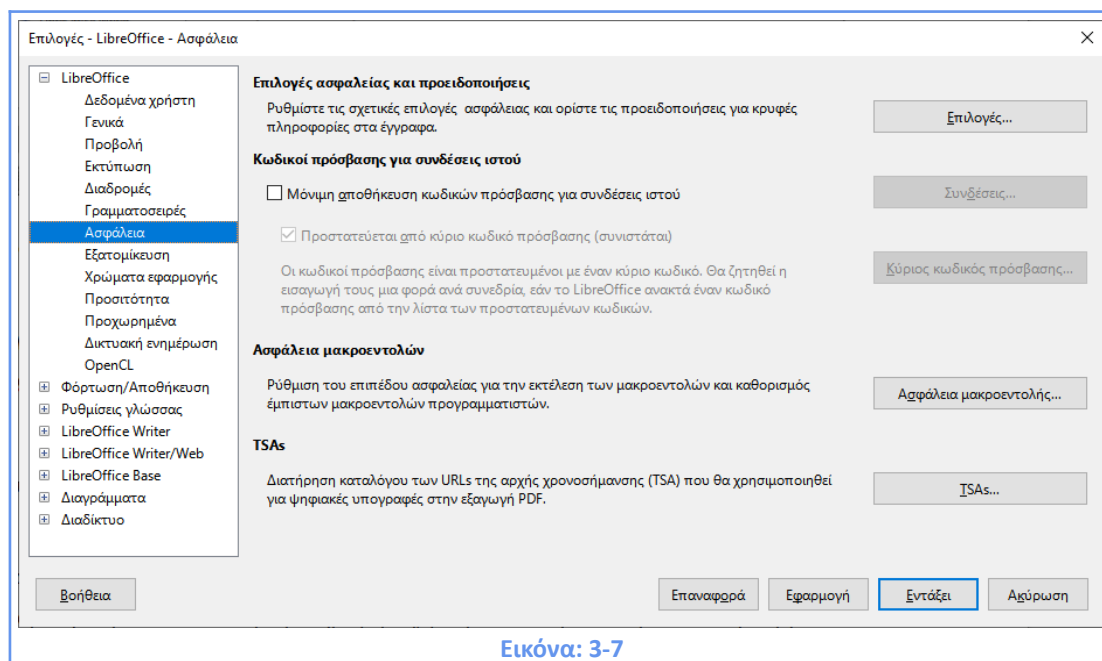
Επιλογές - LibreOffice - Ασφάλεια

×

⊟ LibreOffice
Δεδομένα χρήστη
Γενικά
Προβολή
Εκτύπωση
Διαδρομές
Γραμματοσειρές
Ασφάλεια
Εξατομίκευση
Χρώματα εφαρμογής
Προσιτότητα
Προχωρημένα
Δικτυακή ενημέρωση
OpenCL
⊞ Φόρτωση/Αποθήκευση
⊞ Ρυθμίσεις γλώσσας
⊞ LibreOffice Writer
⊞ LibreOffice Writer/Web
⊞ LibreOffice Base
⊞ Διαγράμματα
⊞ Διαδίκτυο

Επιλογές ασφαλείας και προειδοποιήσεις

Ρυθμίστε τις σχετικές επιλογές ασφάλειας και ορίστε τις προειδοποιήσεις για κρυφές πληροφορίες στα έγγραφα.

Επιλογές...

Κωδικοί πρόσβασης για συνδέσεις ιστού

Μόνιμη αποθήκευση κωδικών πρόσβασης για συνδέσεις ιστού

Συνδέσεις...

Προστατεύεται από κύριο κωδικό πρόσβασης (συνιστάται)

Οι κωδικοί πρόσβασης είναι προστατευμένοι με έναν κύριο κωδικό. Θα ζητηθεί η εισαγωγή τους μια φορά ανά συνεδρία, εάν το LibreOffice ανακτά έναν κωδικό πρόσβασης από την λίστα των προστατευμένων κωδικών.

Κύριος κωδικός πρόσβασης...

Ασφάλεια μακροεντολών

Ρύθμιση του επιπέδου ασφαλείας για την εκτέλεση των μακροεντολών και καθορισμός έμπιστων μακροεντολών προγραμματιστών.

Ασφάλεια μακροεντολής...

TSAs

Διατήρηση καταλόγου των URLs της αρχής χρονοσήμανσης (TSA) που θα χρησιμοποιηθεί για ψηφιακές υπογραφές στην εξαγωγή PDF.

TSAs...

Βοήθεια

Επαναφορά

Εφαρμογή

Εντάξει

Ακύρωση

Εικόνα: 3-7